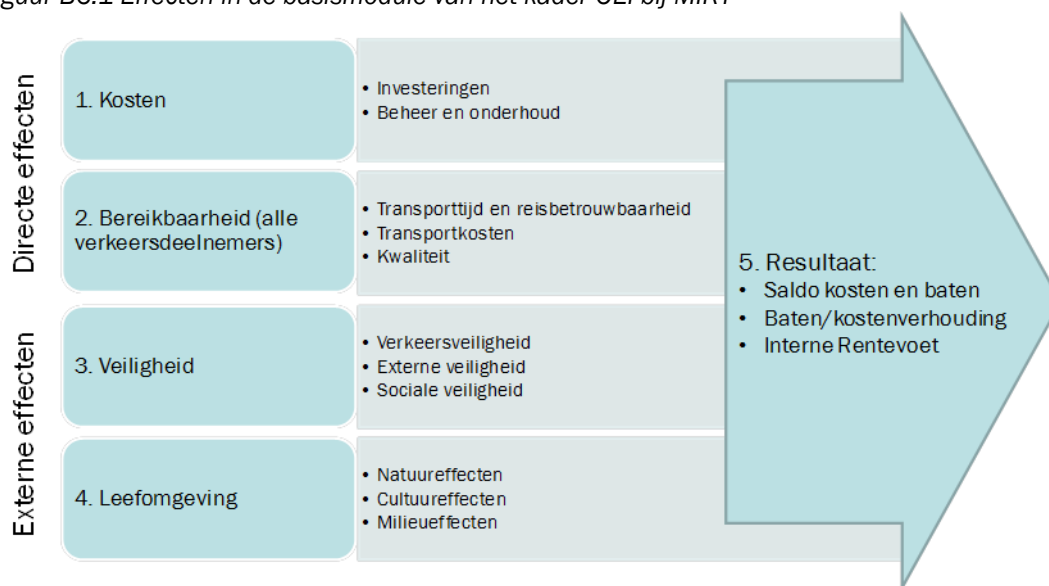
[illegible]guur B5.1 Effecten in de basismodule van het kader OEI bij MIRT

Directe effecten

1. Kosten

• Investeringen
• Beheer en onderhoud

2. Bereikbaarheid (alle verkeersdeelnemers)

• Transporttijd en reisbetrouwbaarheid
• Transportkosten
• Kwaliteit

Externe effecten

3. Veiligheid

• Verkeersveiligheid
• Externe veiligheid
• Sociale veiligheid

4. Leefomgeving

• Natuureffecten
• Cultuureffecten
• Milieueffecten

5. Resultaat:
• Saldo kosten en baten
• Baten/kostenverhouding
• Interne Rentevoet